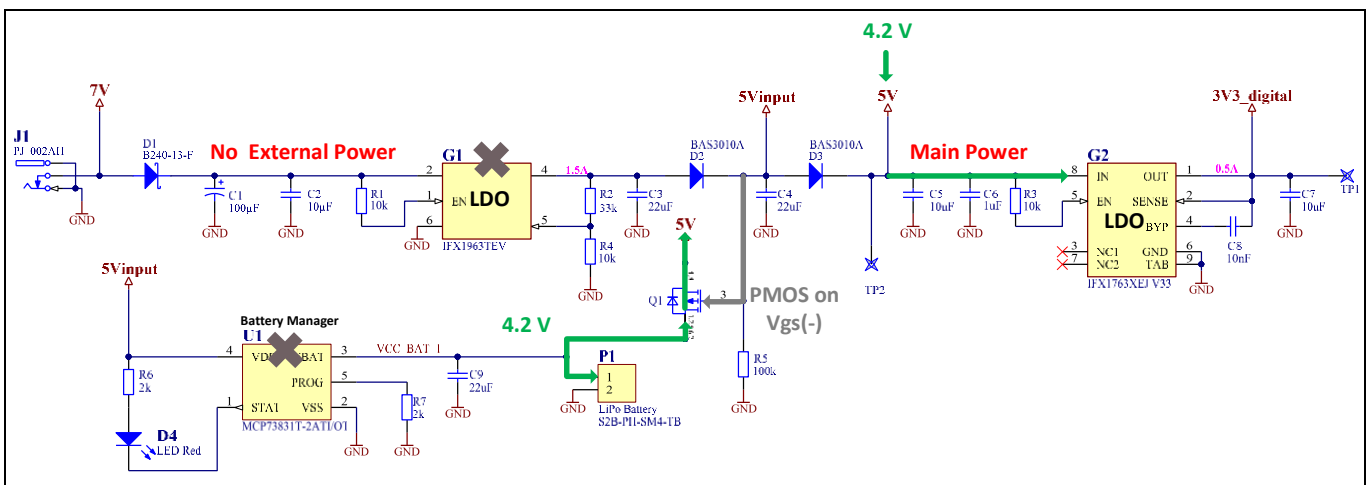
4.2 V

7V

J1
PJ-002AH

D1
B240-13-F

No External Power

G1
LDO
EN
IFX1963TEV

1.5A

R2
33k

R4
10k

C1
100uF

C2
10uF

R1
10k

C3
22uF

GND

BAS3010A
D2

5Vinput

C4
22uF

BAS3010A
D3

5V

Main Power

G2
LDO
IN
EN
NC1
NC2
OUT
SENSE
BYP
GND
TAB
IFX1763XEJ V33

3V3_digital

0.5A

C5
10uF

C6
1uF

R3
10k

C8
10nF

C7
10uF

TP1

TP2

5V

Q1

PMOS on
Vgs(-)

R5
100k

5Vinput

Battery Manager

U1
VDD
VBAT
PROG
STAT
VSS
MCP73831T-2ATI/OT

VCC_BAT_1

R6
2k

R7
2k

C9
22uF

4.2 V

P1
LiPo Battery
S2B-PH-SM4-TB

D4
LED Red

GND